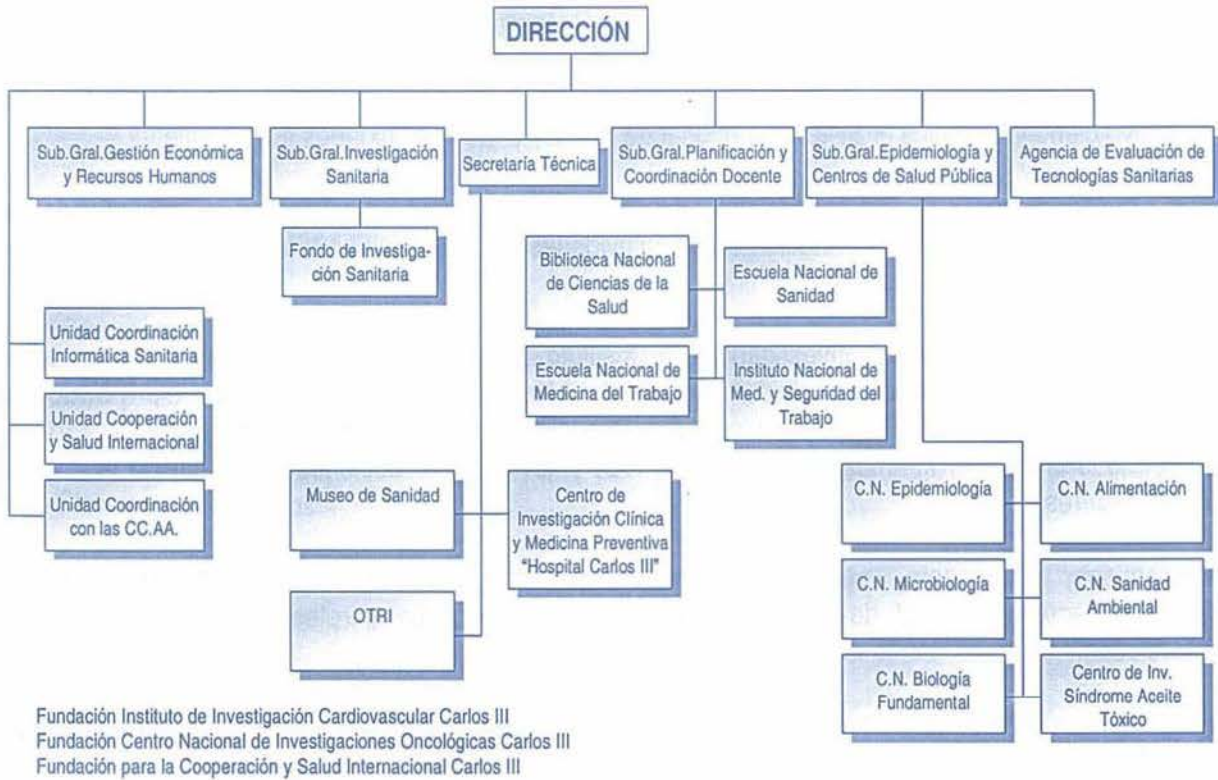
DIRECCIÓN

Sub.Gral.Gestión Económica y Recursos Humanos

Sub.Gral.Investigación Sanitaria

Secretaría Técnica

Sub.Gral.Planificación y Coordinación Docente

Sub.Gral.Epidemiología y Centros de Salud Pública

Agencia de Evaluación de Tecnologías Sanitarias

Fondo de Investigación Sanitaria

Biblioteca Nacional de Ciencias de la Salud

Escuela Nacional de Sanidad

Escuela Nacional de Medicina del Trabajo

Instituto Nacional de Med. y Seguridad del Trabajo

Unidad Coordinación Informática Sanitaria

Unidad Cooperación y Salud Internacional

Unidad Coordinación con las CC.AA.

Museo de Sanidad

Centro de Investigación Clínica y Medicina Preventiva "Hospital Carlos III"

OTRI

C.N. Epidemiología

C.N. Alimentación

C.N. Microbiología

C.N. Sanidad Ambiental

C.N. Biología Fundamental

Centro de Inv. Síndrome Aceite Tóxico

Fundación Instituto de Investigación Cardiovascular Carlos III
Fundación Centro Nacional de Investigaciones Oncológicas Carlos III
Fundación para la Cooperación y Salud Internacional Carlos III